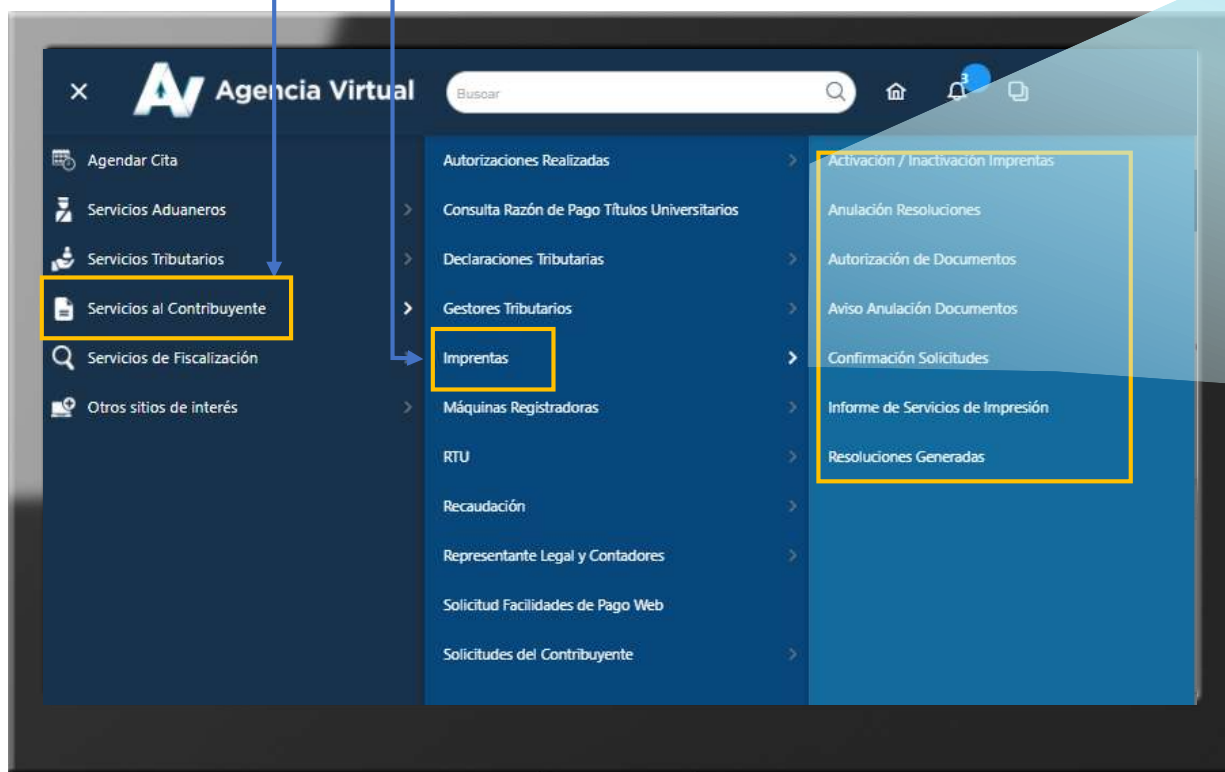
×
AV Agencia Virtual
Buscar
3

Agendar Cita
Servicios Aduaneros
Servicios Tributarios
Servicios al Contribuyente
Servicios de Fiscalización
Otros sitios de interés

Autorizaciones Realizadas
Consulta Razón de Pago Títulos Universitarios
Declaraciones Tributarias
Gestores Tributarios
Imprentas
Máquinas Registradoras
RTU
Recaudación
Representante Legal y Contadores
Solicitud Facilidades de Pago Web
Solicitudes del Contribuyente

Activación / Inactivación Imprentas
Anulación Resoluciones
Autorización de Documentos
Aviso Anulación Documentos
Confirmación Solicitudes
Informe de Servicios de Impresión
Resoluciones Generadas